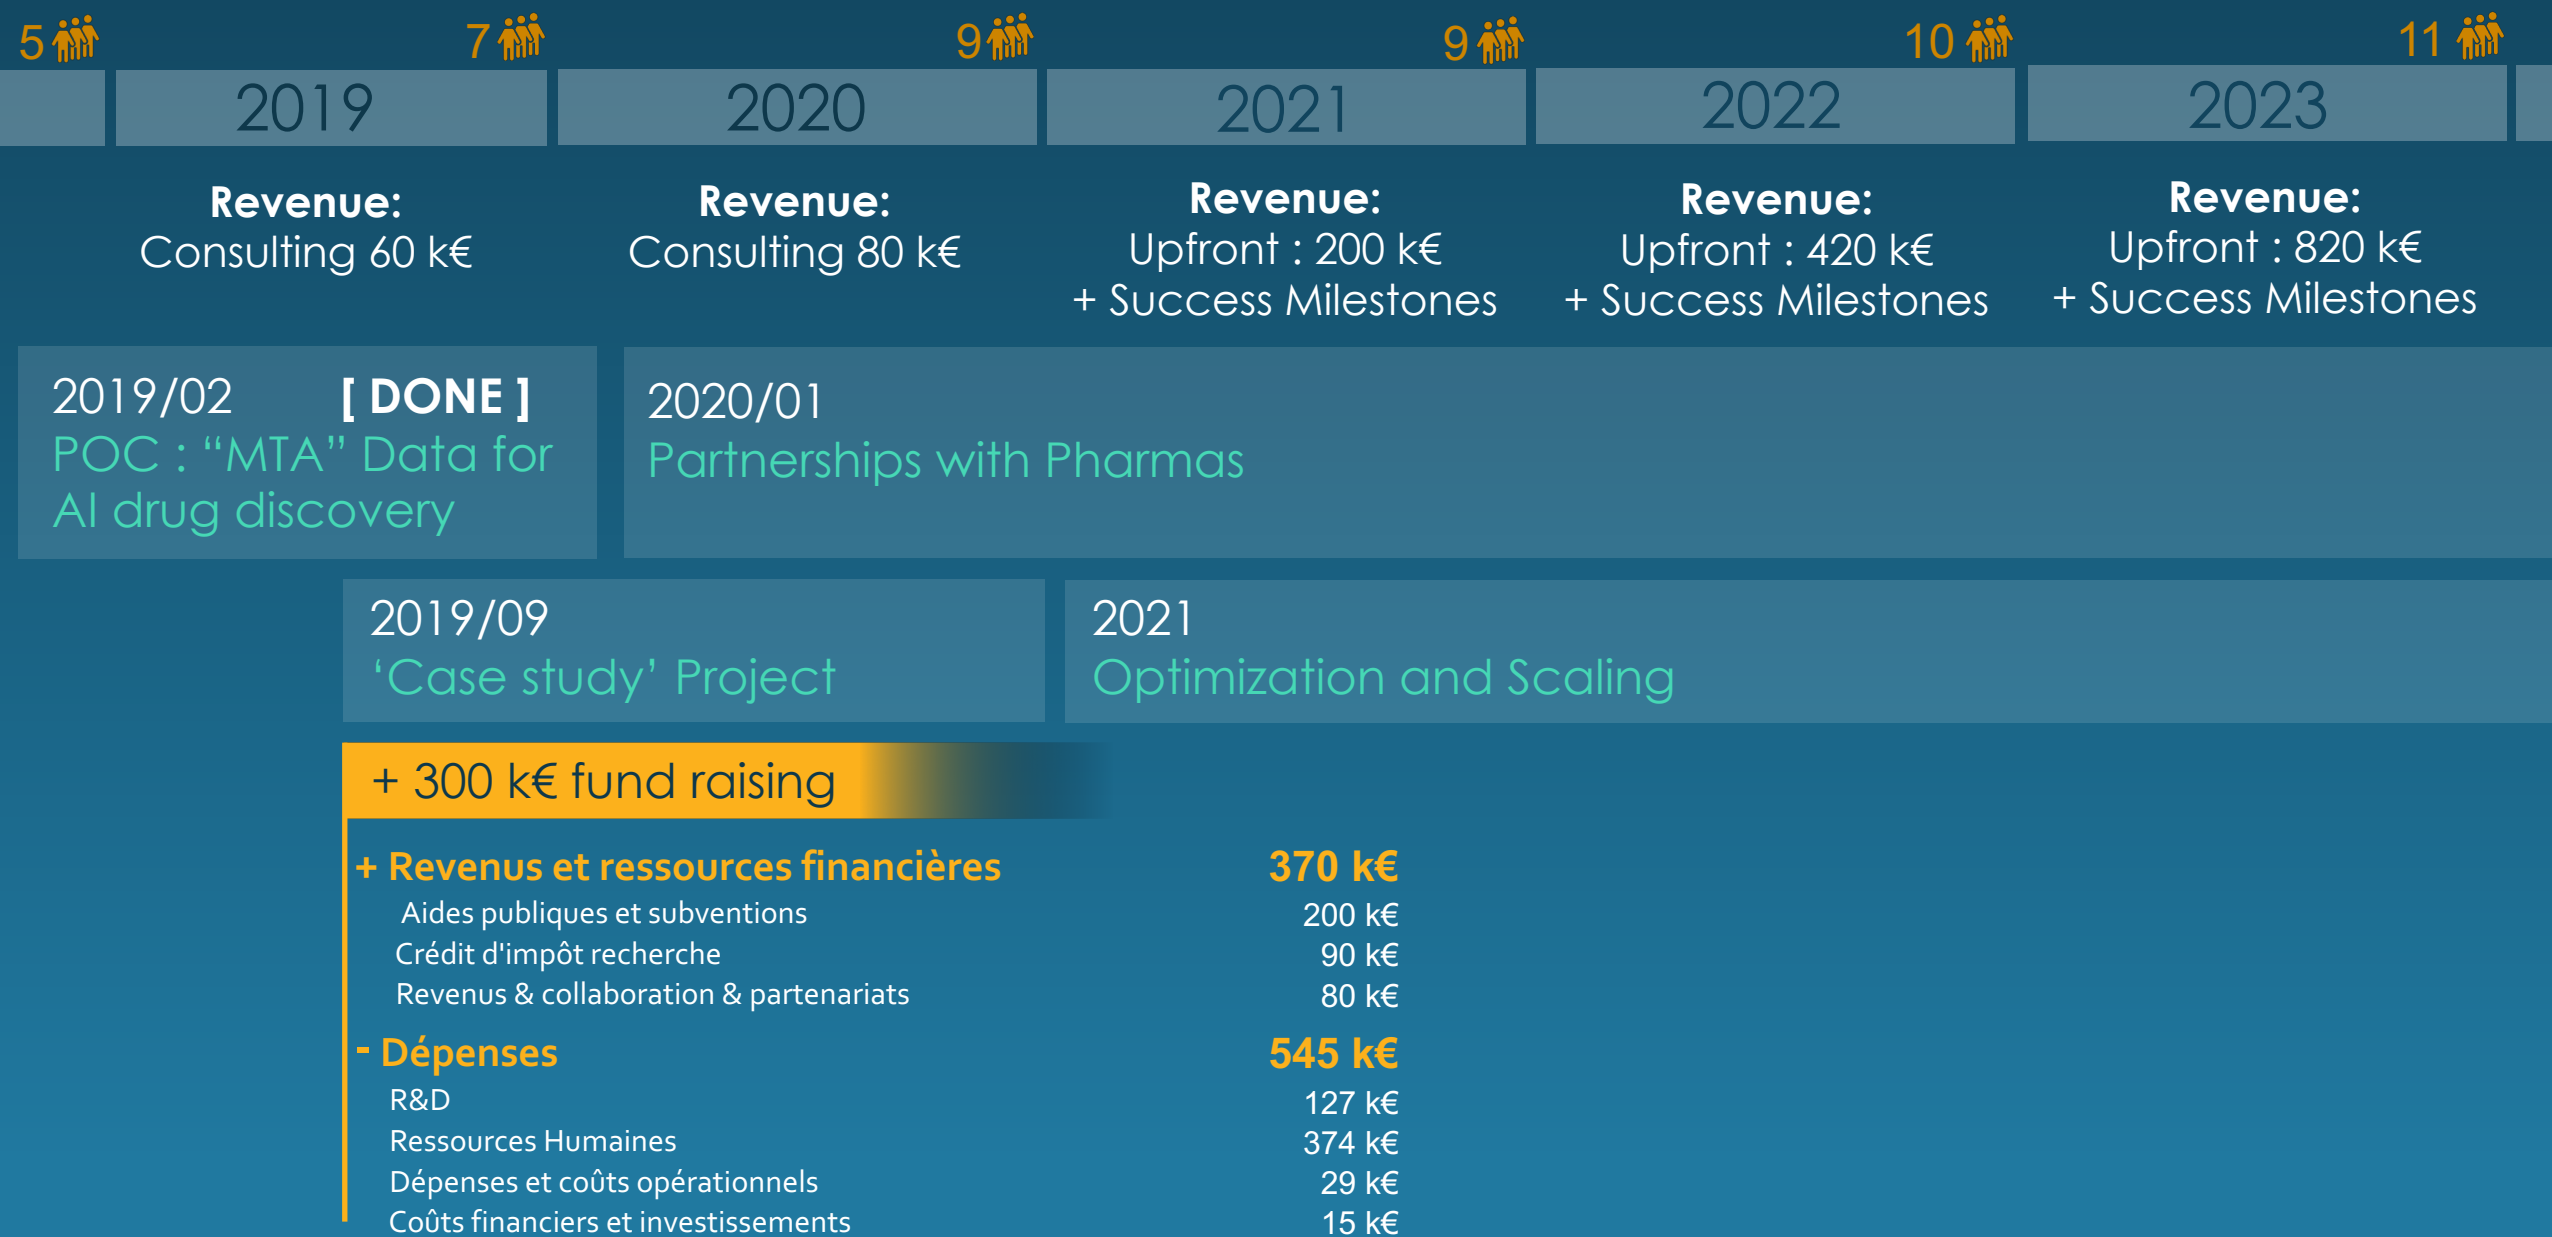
5 7 9 9 10 11

2019 2020 2021 2022 2023

Revenue:
Consulting 60 k€

Revenue:
Consulting 80 k€

Revenue:
Upfront : 200 k€
+ Success Milestones

Revenue:
Upfront : 420 k€
+ Success Milestones

Revenue:
Upfront : 820 k€
+ Success Milestones

2019/02 [ DONE ]
POC : “MTA” Data for AI drug discovery

2020/01
Partnerships with Pharmas

2019/09
‘Case study’ Project

2021
Optimization and Scaling

+ 300 k€ fund raising

| + Revenus et ressources financières | 370 k€ |
|---|---|
| Aides publiques et subventions | 200 k€ |
| Crédit d'impôt recherche | 90 k€ |
| Revenus & collaboration & partenariats | 80 k€ |
| - Dépenses | 545 k€ |
| R&D | 127 k€ |
| Ressources Humaines | 374 k€ |
| Dépenses et coûts opérationnels | 29 k€ |
| Coûts financiers et investissements | 15 k€ |